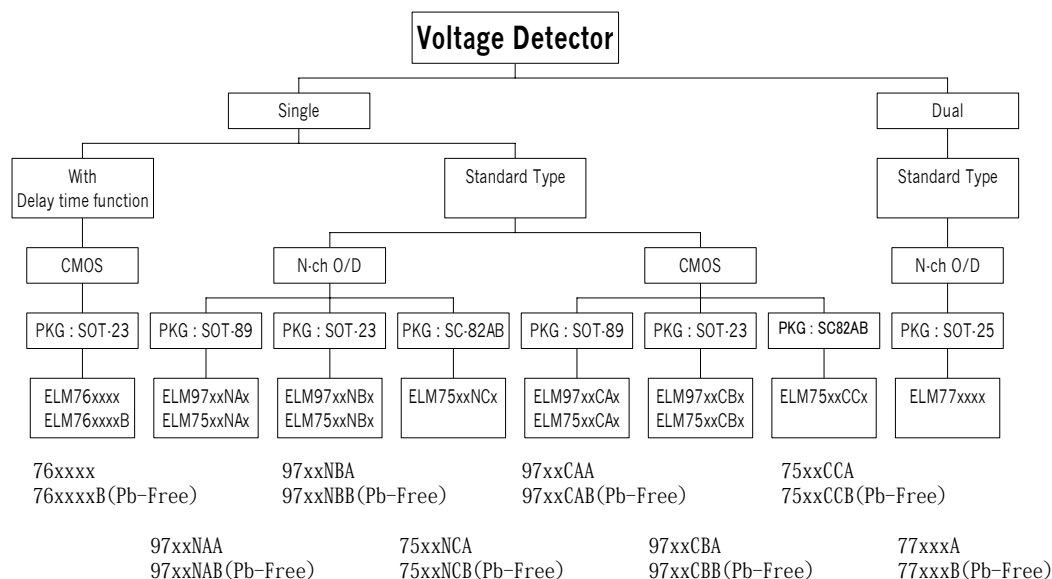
Voltage Detector

Single

Dual

With Delay time function

Standard Type

Standard Type

CMOS

N-ch O/D

CMOS

N-ch O/D

PKG : SOT-23

PKG : SOT-89

PKG : SOT-23

PKG : SC-82AB

PKG : SOT-89

PKG : SOT-23

PKG : SC82AB

PKG : SOT-25

ELM76xxxx
ELM76xxxxB

ELM97xxNAx
ELM75xxNAx

ELM97xxNBx
ELM75xxNBx

ELM75xxNCx

ELM97xxCAx
ELM75xxCAx

ELM97xxCBx
ELM75xxCBx

ELM75xxCCx

ELM77xxxx

76xxxx
76xxxxB(Pb-Free)

97xxNBA
97xxNBB(Pb-Free)

97xxCAA
97xxCAB(Pb-Free)

75xxCCA
75xxCCB(Pb-Free)

97xxNAA
97xxNAB(Pb-Free)

75xxNCA
75xxNCB(Pb-Free)

97xxCBA
97xxCBB(Pb-Free)

77xxxA
77xxxB(Pb-Free)